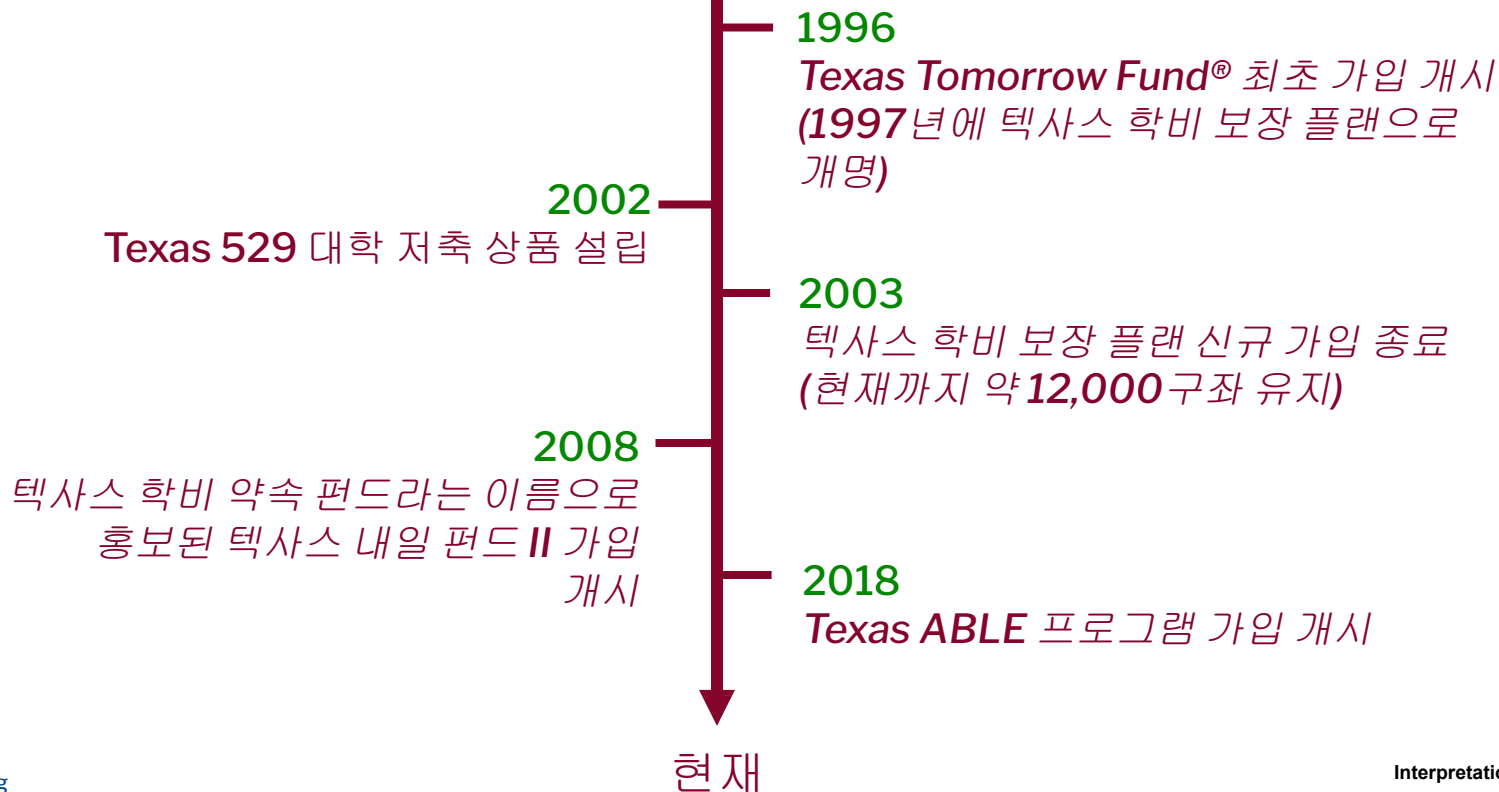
1996
Texas Tomorrow Fund® 최초 가입 개시 (1997년에 텍사스 학비 보장 플랜으로 개명)

2002
Texas 529 대학 저축 상품 설립

2003
텍사스 학비 보장 플랜 신규 가입 종료 (현재까지 약 12,000구좌 유지)

2008
텍사스 학비 약속 펀드라는 이름으로 홍보된 텍사스 내일 펀드 II 가입 개시

2018
Texas ABLE 프로그램 가입 개시

현재

Interpretatio